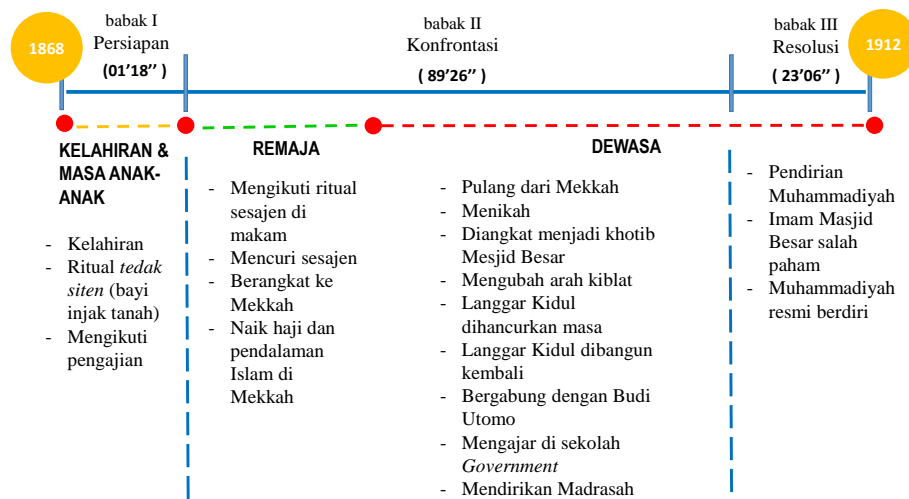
1868

babak I
Persiapan
(01’18’’ )

babak II
Konfrontasi
( 89’26’’ )

babak III
Resolusi
( 23’06’’ )

1912

KELAHIRAN & MASA ANAK-ANAK

- Kelahiran
- Ritual *tedak siten* (bayi injak tanah)
- Mengikuti pengajian

REMAJA

- Mengikuti ritual sesajen di makam
- Mencuri sesajen
- Berangkat ke Mekkah
- Naik haji dan pendalaman Islam di Mekkah

DEWASA

- Pulang dari Mekkah
- Menikah
- Diangkat menjadi khotib Mesjid Besar
- Mengubah arah kiblat
- Langgar Kidul dihancurkan masa
- Langgar Kidul dibangun kembali
- Bergabung dengan Budi Utomo
- Mengajar di sekolah *Government*
- Mendirikan Madrasah

- Pendirian Muhammadiyah
- Imam Masjid Besar salah paham
- Muhammadiyah resmi berdiri